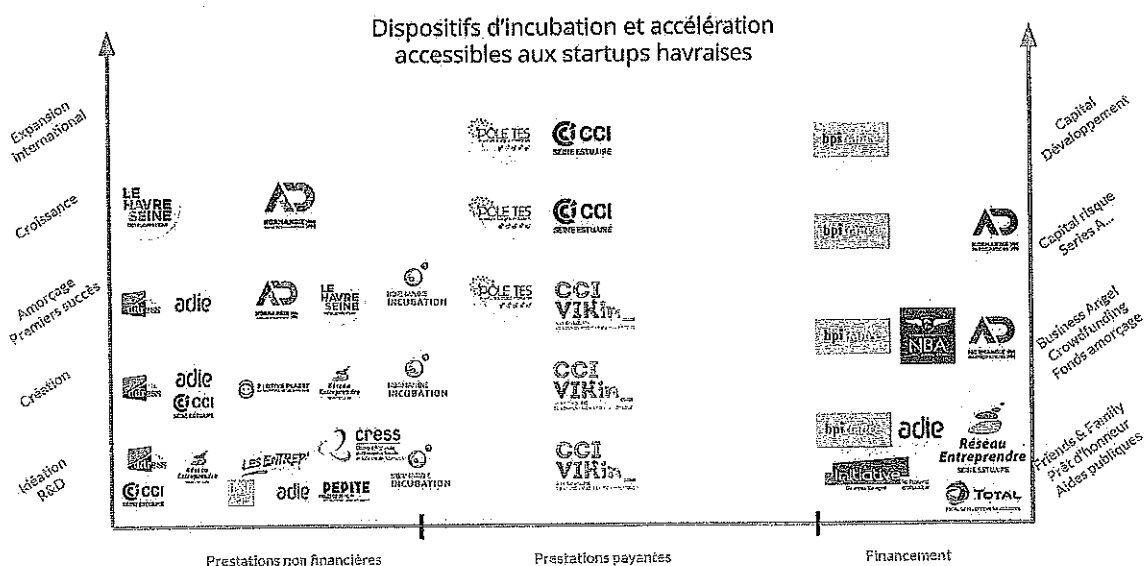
Dispositifs d'incubation et accélération accessibles aux startups havraises

Expansion international

Croissance

Amorçage Premiers succès

Création

Idéation R&D

Capital Développement

Capital risque Series A...

Business Angel Crowdfunding Fonds amorçage

Friends & Family Prêt d'honneur Aides publiques

PÔLE TES

CCI SEINE ESTUAIRE

bpifrance

LE HAVRE SEINE DÉVELOPPEMENT

AD NORMANDIE

PÔLE TES

CCI SEINE ESTUAIRE

bpifrance

AD NORMANDIE

adie

AD NORMANDIE

LE HAVRE SEINE

SEINE MARITIME INCUBATION

PÔLE TES

CCI VIKIn

bpifrance

NBA

AD NORMANDIE

adie

CCI SEINE ESTUAIRE

Réseau Entreprendre

SEINE MARITIME INCUBATION

CCI VIKIn

bpifrance

adie

Réseau Entreprendre SEINE ESTUAIRE

Réseau Entreprendre

LES ENTREP'

cress

SEINE MARITIME INCUBATION

adie

PEPITE

CCI VIKIn

Initiative

TOTAL

CCI SEINE ESTUAIRE

Prestations non financières

Prestations payantes

Financement